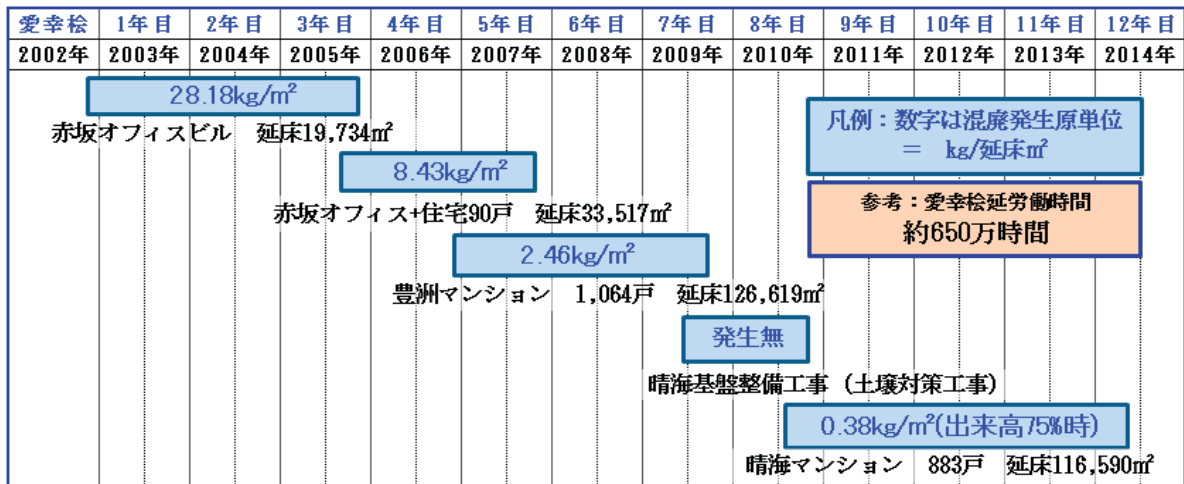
| 愛幸桧 | 1年目 | 2年目 | 3年目 | 4年目 | 5年目 | 6年目 | 7年目 | 8年目 | 9年目 | 10年目 | 11年目 | 12年目 |
|---|---|---|---|---|---|---|---|---|---|---|---|---|
| 2002年 | 2003年 | 2004年 | 2005年 | 2006年 | 2007年 | 2008年 | 2009年 | 2010年 | 2011年 | 2012年 | 2013年 | 2014年 |

28.18kg/m²
赤坂オフィスビル　延床19,734㎡

8.43kg/m²
赤坂オフィス+住宅90戸　延床33,517㎡

2.46kg/m²
豊洲マンション　1,064戸　延床126,619㎡

発生無
晴海基盤整備工事（土壌対策工事）

0.38kg/m²(出来高75%時)
晴海マンション　883戸　延床116,590㎡

凡例：数字は混廃発生原単位
＝　kg/延床㎡

参考：愛幸桧延労働時間
約650万時間